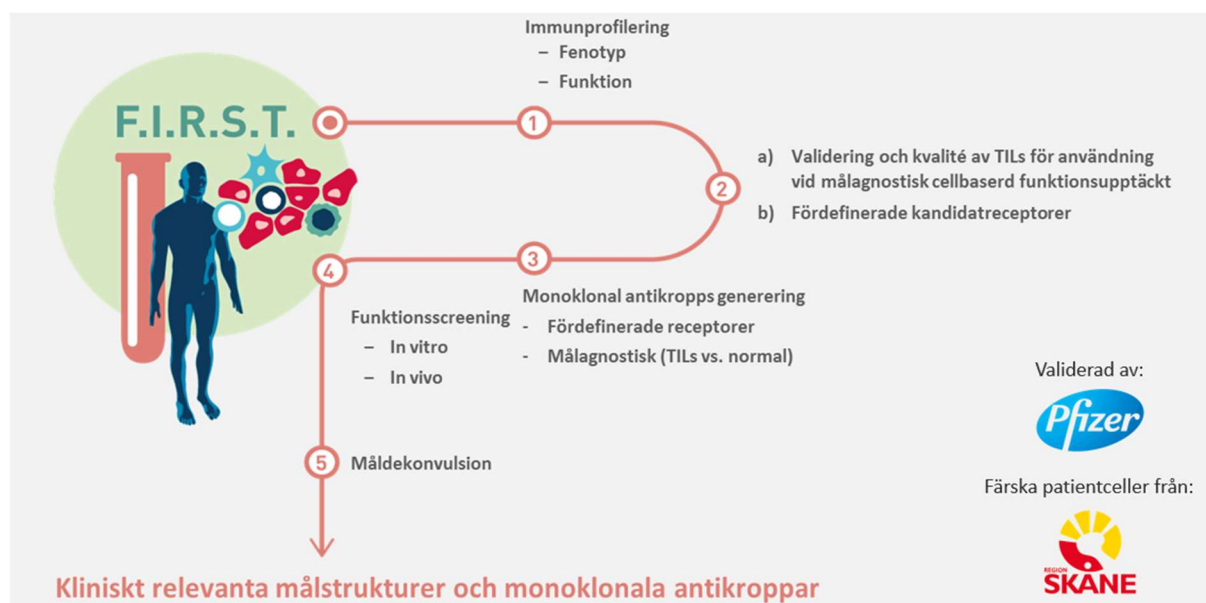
F.I.R.S.T.

Immunprofilering
– Fenotyp
– Funktion

1

2

a) Validering och kvalité av TILs för användning vid målagnostisk cellbaserd funktionsupptäckt
b) Fördefinerade kandidatreceptorer

3

Monoklonal antikropps generering
- Fördefinerade receptorer
- Målagnostisk (TILs vs. normal)

4

Funktionsscreening
– In vitro
– In vivo

5

Måldekonvulsion

Validerad av:

Pfizer

Färska patientceller från:

REGION SKÅNE

Kliniskt relevanta målstrukturer och monoklonala antikroppar